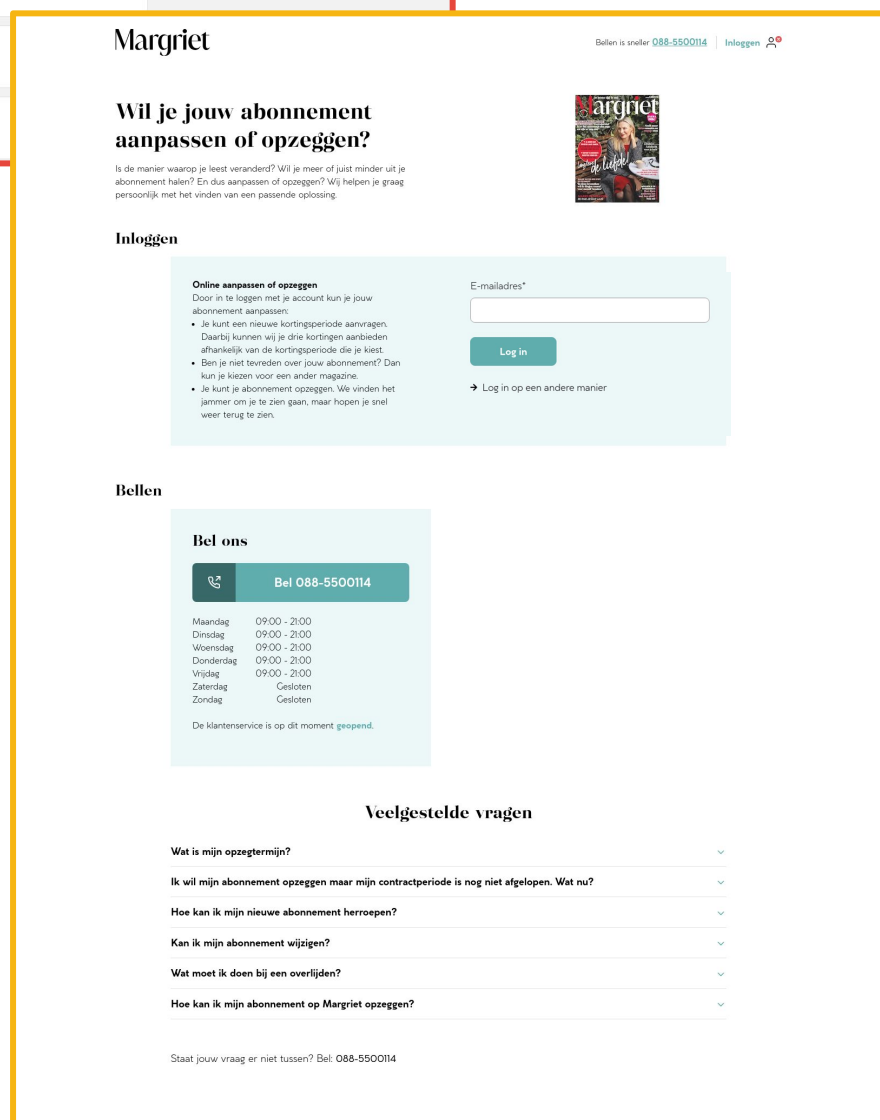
Margriet

Bellen is sneller 088-5500114 | Inloggen

Wil je jouw abonnement aanpassen of opzeggen?

Is de manier waarop je leest veranderd? Wil je meer of juist minder uit je abonnement halen? En dus aanpassen of opzeggen? Wij helpen je graag persoonlijk met het vinden van een passende oplossing.

Margriet

de liefde

Inloggen

Online aanpassen of opzeggen
Door in te loggen met je account kun je jouw abonnement aanpassen:
• Je kunt een nieuwe kortingsperiode aanvragen. Daarbij kunnen wij je drie kortingen aanbieden afhankelijk van de kortingsperiode die je kiest.
• Ben je niet tevreden over jouw abonnement? Dan kun je kiezen voor een ander magazine.
• Je kunt je abonnement opzeggen. We vinden het jammer om je te zien gaan, maar hopen je snel weer terug te zien.

E-mailadres*

Log in

→ Log in op een andere manier

Bellen

Bel ons

Bel 088-5500114

| | |
|---|---|
| Maandag | 09:00 - 21:00 |
| Dinsdag | 09:00 - 21:00 |
| Woensdag | 09:00 - 21:00 |
| Donderdag | 09:00 - 21:00 |
| Vrijdag | 09:00 - 21:00 |
| Zaterdag | Gesloten |
| Zondag | Gesloten |

De klantenservice is op dit moment geopend.

Veelgestelde vragen

Wat is mijn opzegtermijn?

Ik wil mijn abonnement opzeggen maar mijn contractperiode is nog niet afgelopen. Wat nu?

Hoe kan ik mijn nieuwe abonnement herroepen?

Kan ik mijn abonnement wijzigen?

Wat moet ik doen bij een overlijden?

Hoe kan ik mijn abonnement op Margriet opzeggen?

Staat jouw vraag er niet tussen? Bel: 088-5500114